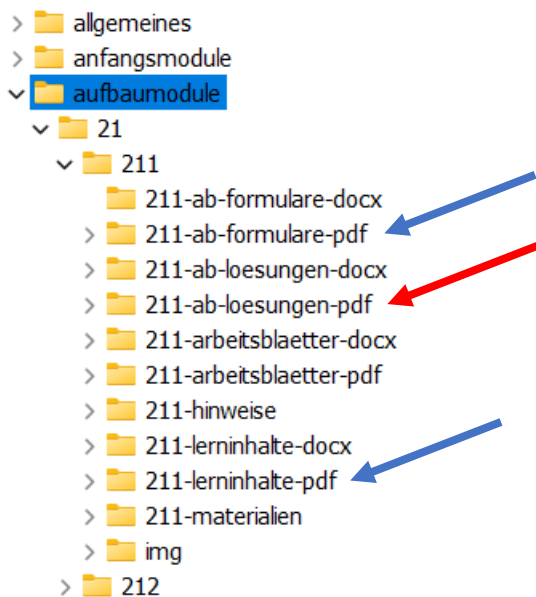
allgemeines
anfangsmodule
aufbaumodule
21
211
211-ab-formulare-docx
211-ab-formulare-pdf
211-ab-loesungen-docx
211-ab-loesungen-pdf
211-arbeitsblaetter-docx
211-arbeitsblaetter-pdf
211-hinweise
211-lerninhalte-docx
211-lerninhalte-pdf
211-materialien
img
212